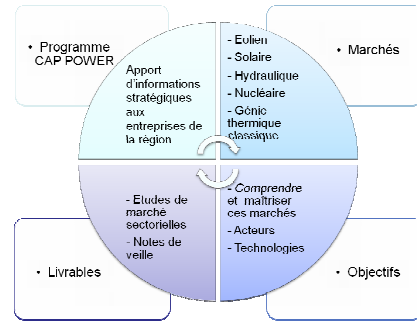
• Programme CAP POWER

Apport d'informations stratégiques aux entreprises de la région

- Eolien
- Solaire
- Hydraulique
- Nucléaire
- Génie thermique classique

• Marchés

• Livrables

- Etudes de marché sectorielles
- Notes de veille

- Comprendre et maîtriser ces marchés
- Acteurs
- Technologies

• Objectifs